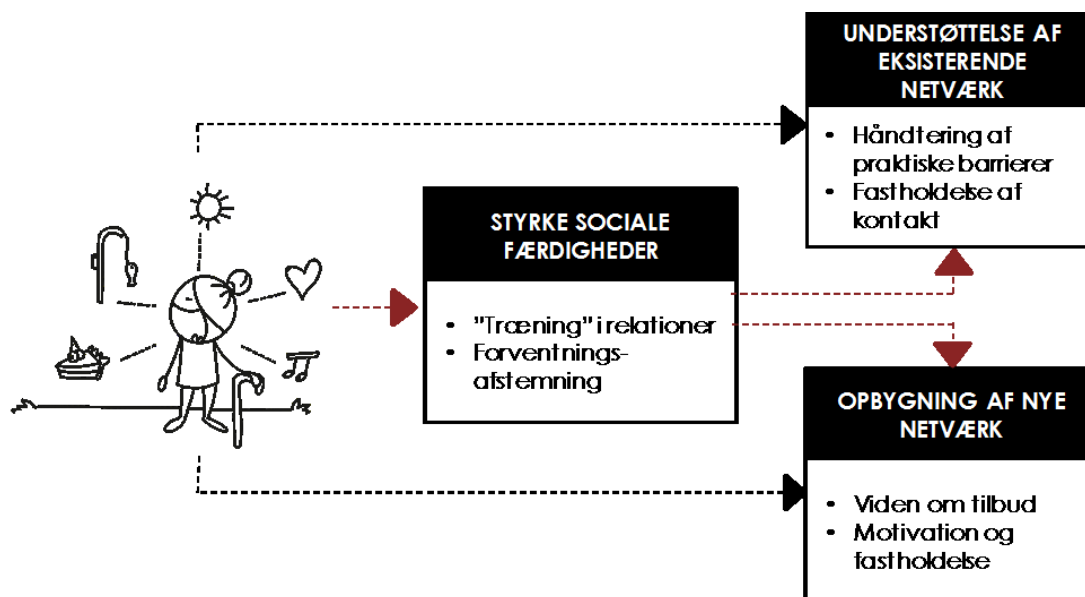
UNDERSTØTTELSE AF EKSISTERENDE NETVÆRK

• Håndtering af praktiske barrierer
• Fastholdelse af kontakt

STYRKE SOCIALE FÆRDIGHEDER

• "Træning" i relationer
• Forventningsafstemning

OPBYGNING AF NYE NETVÆRK

• Viden om tilbud
• Motivation og fastholdelse